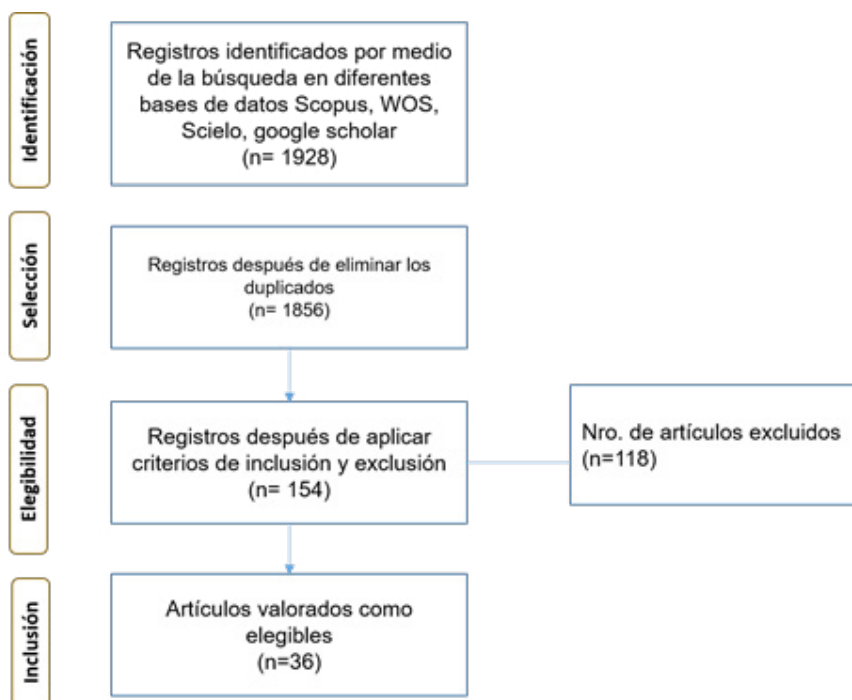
Identificación

Registros identificados por medio de la búsqueda en diferentes bases de datos Scopus, WOS, Scielo, google scholar
(n= 1928)

Selección

Registros después de eliminar los duplicados
(n= 1856)

Elegibilidad

Registros después de aplicar criterios de inclusión y exclusión
(n= 154)

Nro. de artículos excluidos
(n=118)

Inclusión

Artículos valorados como elegibles
(n=36)